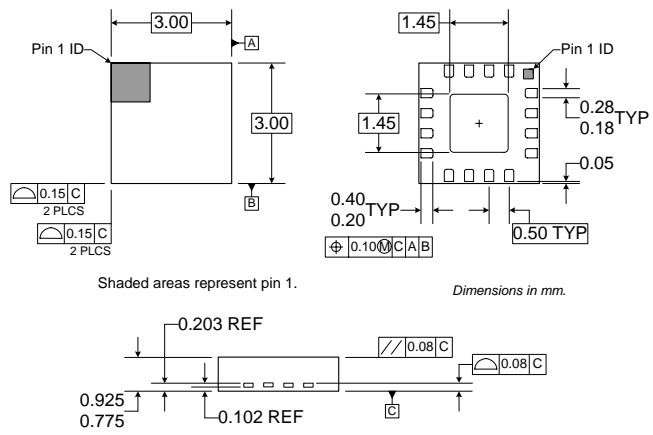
3.00
A
Pin 1 ID
3.00
B
0.15 C
2 PLCS
0.15 C
2 PLCS

1.45
Pin 1 ID
1.45
+
0.28
0.18
TYP
0.05
0.40
0.20
TYP
0.50 TYP
0.10 M C A B

Shaded areas represent pin 1.

Dimensions in mm.

0.203 REF
// 0.08 C
0.08 C
0.925
0.775
0.102 REF
C